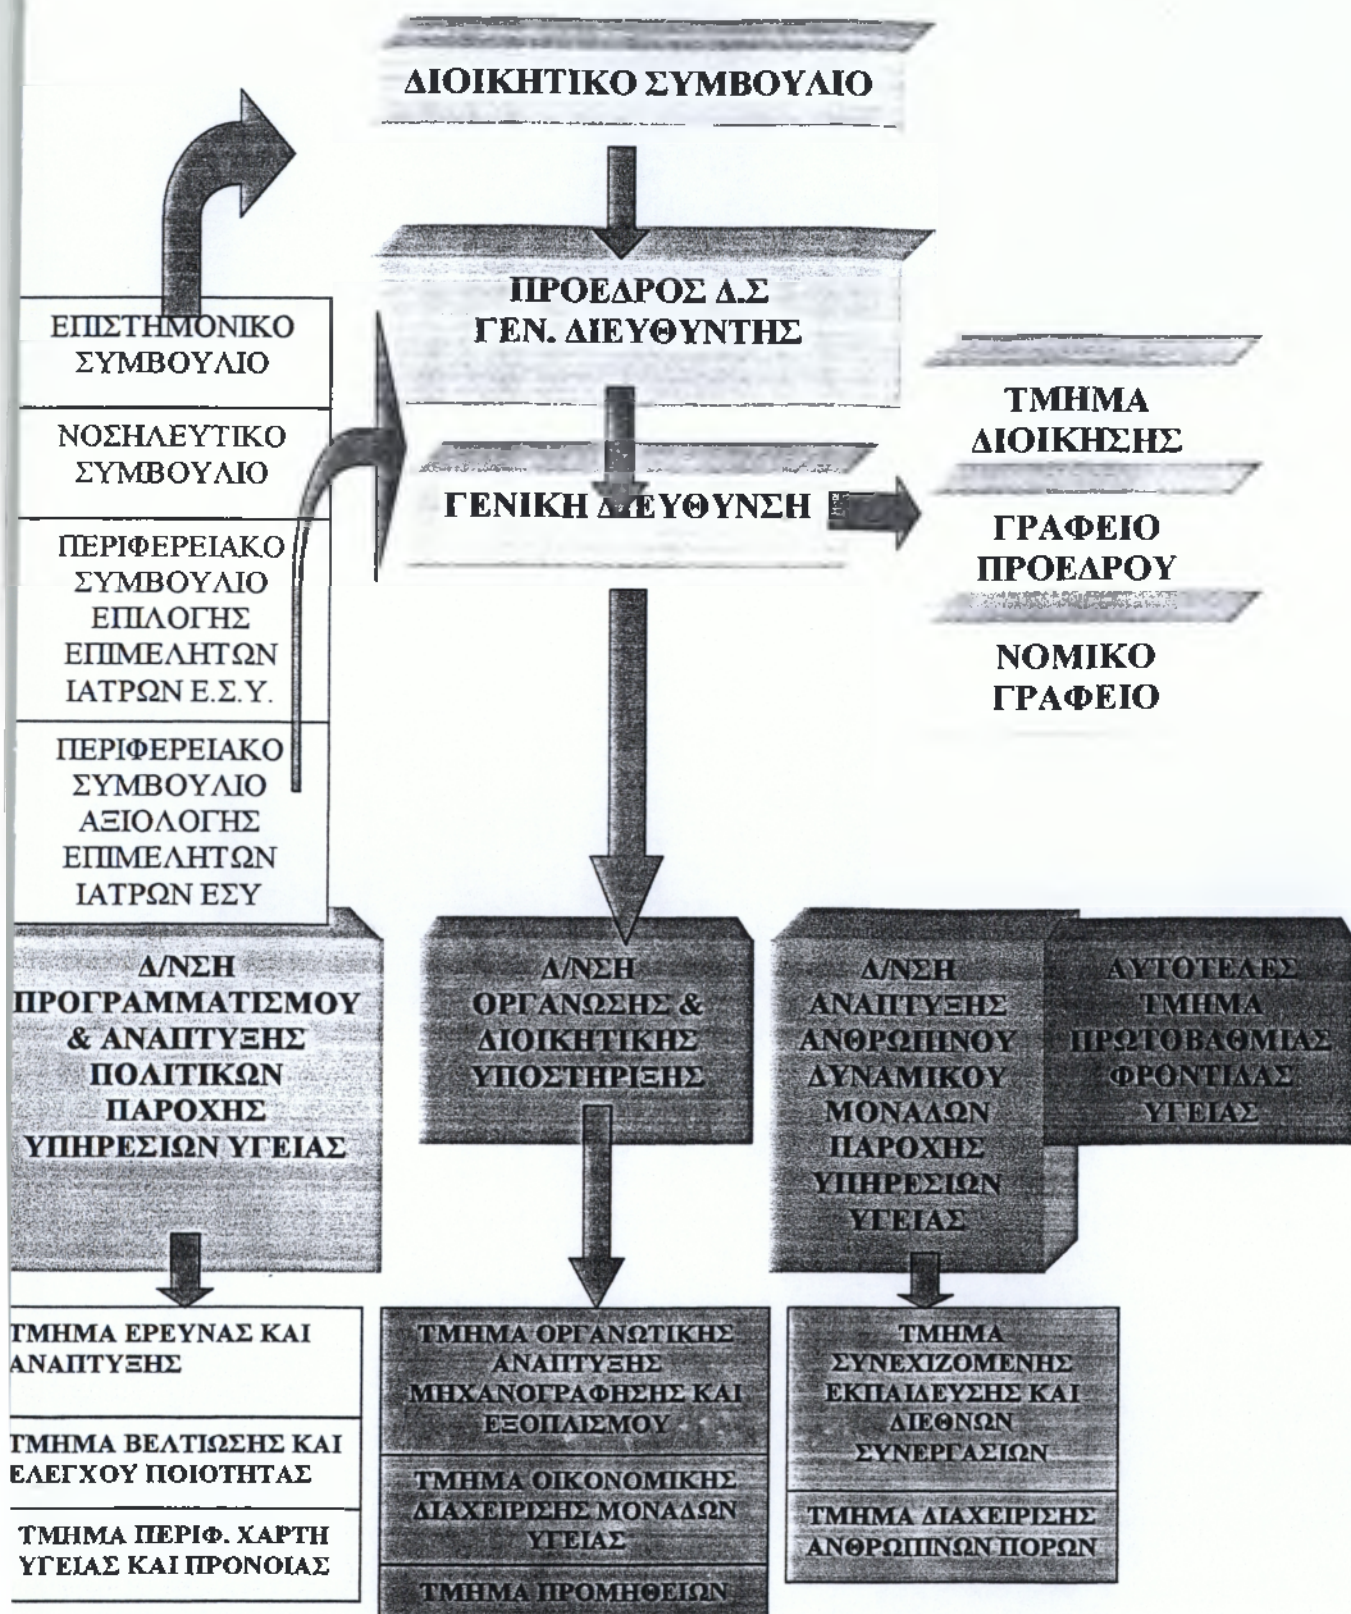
ΔΙΟΙΚΗΤΙΚΟ ΣΥΜΒΟΥΛΙΟ

ΠΡΟΕΔΡΟΣ Δ.Σ
ΓΕΝ. ΔΙΕΥΘΥΝΤΗΣ

ΓΕΝΙΚΗ ΔΙΕΥΘΥΝΣΗ

ΤΜΗΜΑ ΔΙΟΙΚΗΣΗΣ

ΓΡΑΦΕΙΟ ΠΡΟΕΔΡΟΥ

ΝΟΜΙΚΟ ΓΡΑΦΕΙΟ

ΕΠΙΣΤΗΜΟΝΙΚΟ ΣΥΜΒΟΥΛΙΟ

ΝΟΣΗΛΕΥΤΙΚΟ ΣΥΜΒΟΥΛΙΟ

ΠΕΡΙΦΕΡΕΙΑΚΟ ΣΥΜΒΟΥΛΙΟ ΕΠΙΛΟΓΗΣ ΕΠΙΜΕΛΗΤΩΝ ΙΑΤΡΩΝ Ε.Σ.Υ.

ΠΕΡΙΦΕΡΕΙΑΚΟ ΣΥΜΒΟΥΛΙΟ ΑΞΙΟΛΟΓΗΣ ΕΠΙΜΕΛΗΤΩΝ ΙΑΤΡΩΝ ΕΣΥ

Δ/ΝΣΗ ΠΡΟΓΡΑΜΜΑΤΙΣΜΟΥ & ΑΝΑΠΤΥΞΗΣ ΠΟΛΙΤΙΚΩΝ ΠΑΡΟΧΗΣ ΥΠΗΡΕΣΙΩΝ ΥΓΕΙΑΣ

Δ/ΝΣΗ ΟΡΓΑΝΩΣΗΣ & ΔΙΟΙΚΗΤΙΚΗΣ ΥΠΟΣΤΗΡΙΞΗΣ

Δ/ΝΣΗ ΑΝΑΠΤΥΞΗΣ ΑΝΘΡΩΠΙΝΟΥ ΔΥΝΑΜΙΚΟΥ ΜΟΝΑΔΩΝ ΠΑΡΟΧΗΣ ΥΠΗΡΕΣΙΩΝ ΥΓΕΙΑΣ

ΑΥΤΟΤΕΛΕΣ ΤΜΗΜΑ ΠΡΩΤΟΒΑΘΜΙΑΣ ΦΡΟΝΤΙΔΑΣ ΥΓΕΙΑΣ

ΤΜΗΜΑ ΕΡΕΥΝΑΣ ΚΑΙ ΑΝΑΠΤΥΞΗΣ

ΤΜΗΜΑ ΒΕΛΤΙΩΣΗΣ ΚΑΙ ΕΛΕΓΧΟΥ ΠΟΙΟΤΗΤΑΣ

ΤΜΗΜΑ ΠΕΡΙΦ. ΧΑΡΤΗ ΥΓΕΙΑΣ ΚΑΙ ΠΡΟΝΟΙΑΣ

ΤΜΗΜΑ ΟΡΓΑΝΩΤΙΚΗΣ ΑΝΑΠΤΥΞΗΣ ΜΗΧΑΝΟΓΡΑΦΗΣΗΣ ΚΑΙ ΕΞΟΠΛΙΣΜΟΥ

ΤΜΗΜΑ ΟΙΚΟΝΟΜΙΚΗΣ ΔΙΑΧΕΙΡΙΣΗΣ ΜΟΝΑΔΩΝ ΥΓΕΙΑΣ

ΤΜΗΜΑ ΠΡΟΜΗΘΕΙΩΝ

ΤΜΗΜΑ ΣΥΝΕΧΙΖΟΜΕΝΗΣ ΕΚΠΑΙΔΕΥΣΗΣ ΚΑΙ ΔΙΕΘΝΩΝ ΣΥΝΕΡΓΑΣΙΩΝ

ΤΜΗΜΑ ΔΙΑΧΕΙΡΙΣΗΣ ΑΝΘΡΩΠΙΝΩΝ ΠΟΡΩΝ